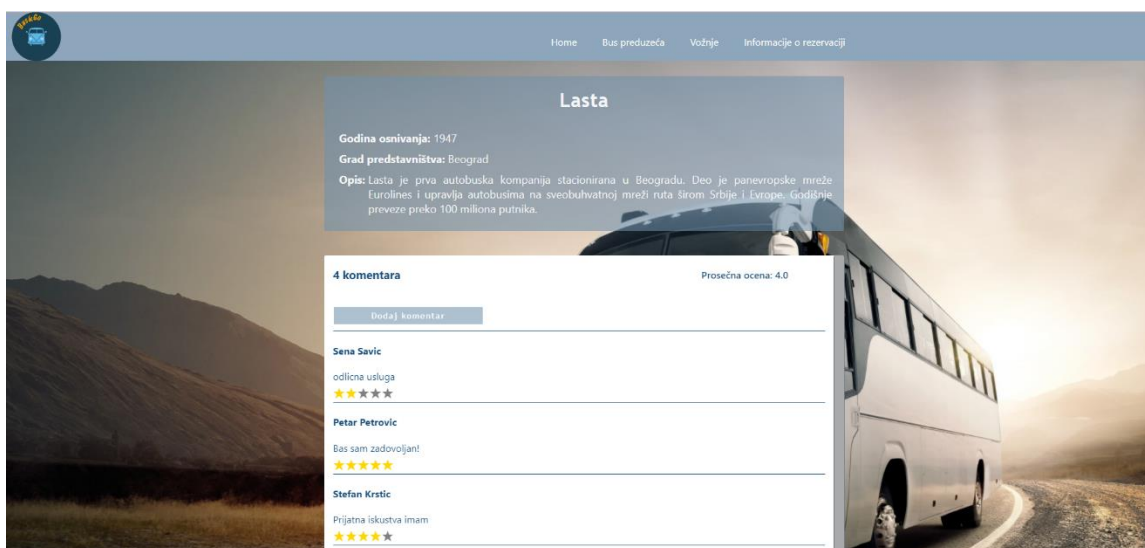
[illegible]

Home Bus preduzeća Vožnje Informacije o rezervaciji

Lasta

Godina osnivanja: 1947

Grad predstavništva: Beograd

Opis: Lasta je prva autobuska kompanija stacionirana u Beogradu. Deo je panevropske mreže Eurolines i upravlja autobusima na sveobuhvatnoj mreži ruta širom Srbije i Evrope. Godišnje preveze preko 100 miliona putnika.

4 komentara

Prosečna ocena: 4.0

Dodaj komentar

Sena Savic

odlicna usluga

★★★★★

Petar Petrovic

Bas sam zadovoljan!

★★★★★

Stefan Krstic

Prijatna iskustva imam

★★★★★